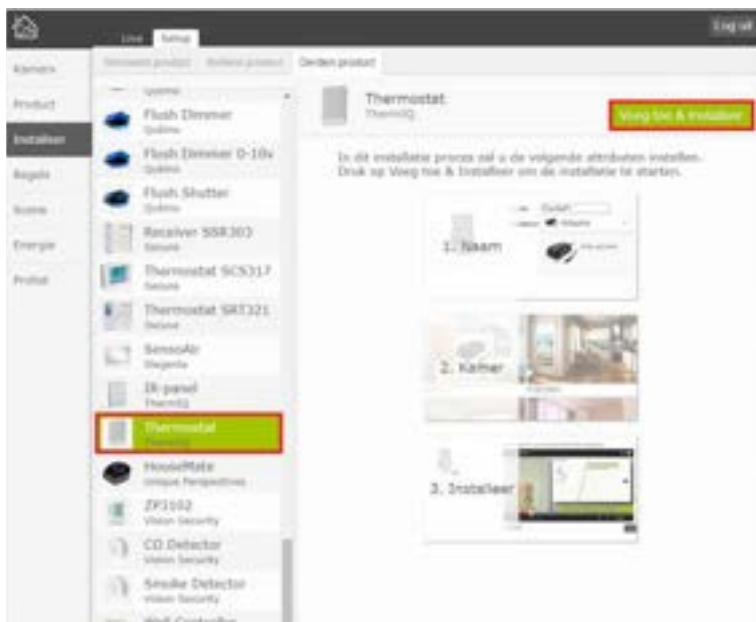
Live Setup

Log uit

Kamers
Product
Installeer
Regels
Scene
Energie
Profiel

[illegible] product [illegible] product Derden product

Qubino
Flush Dimmer
Qubino
Flush Dimmer 0-10v
Qubino
Flush Shutter
Qubino
Receiver SSR303
Secure
Thermostat SCS317
Secure
Thermostat SRT321
Secure
SensoAir
Elegante
IR-panel
ThermIQ
Thermostat
ThermIQ
HouseMate
Unique Perspectives
ZP3102
Vision Security
CO Detector
Vision Security
Smoke Detector
Vision Security
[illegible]

Thermostat
ThermIQ

Voeg toe & Installeer

In dit installatie proces zal u de volgende attributen instellen.
Druk op Voeg toe & Installeer om de installatie te starten.

1. Naam
2. Kamer
3. Installeer